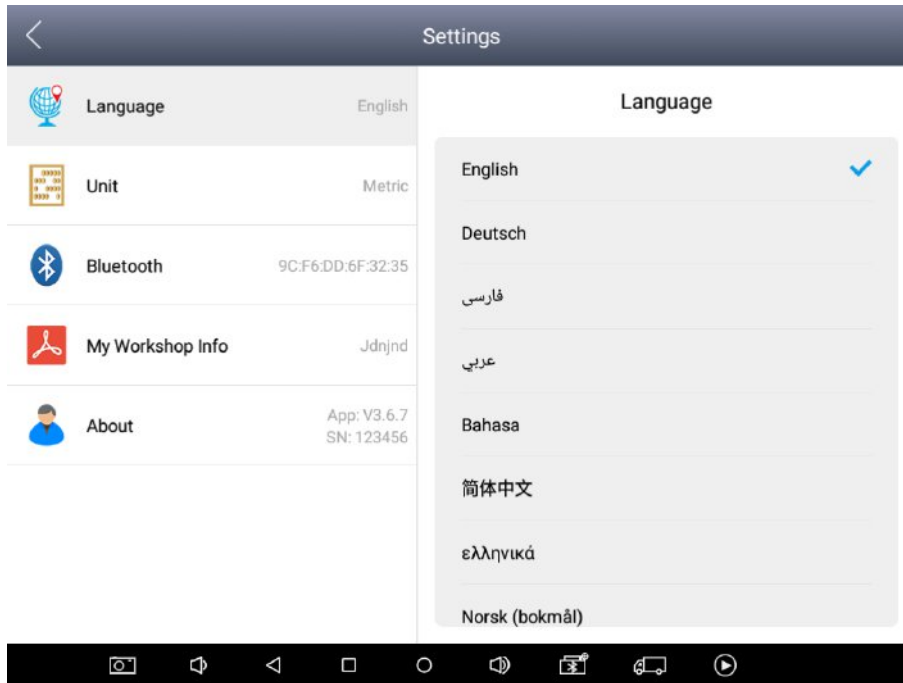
Settings

Language English

Unit Metric

Bluetooth 9C:F6:DD:6F:32:35

My Workshop Info Jdnjnd

About App: V3.6.7 SN: 123456

Language

English

Deutsch

فارسی

عربي

Bahasa

简体中文

ελληνικά

Norsk (bokmål)